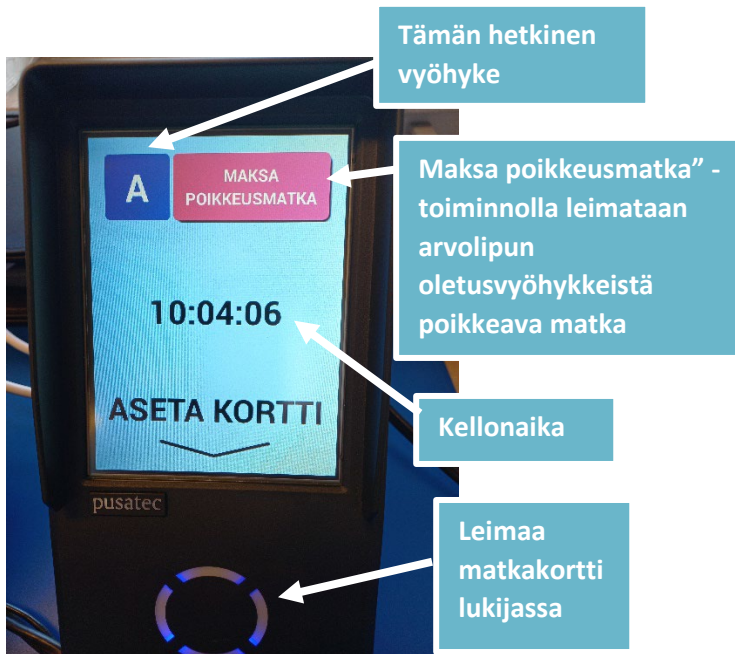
Tämän hetkinen vyöhyke

A

MAKSA POIKKEUSMATKA

Maksa poikkeusmatka" -toiminnolla leimataan arvolipun oletusvyöhykkeistä poikkeava matka

10:04:06

Kellonaika

ASETA KORTTI

pusatec

Leimaa matkakortti lukijassa